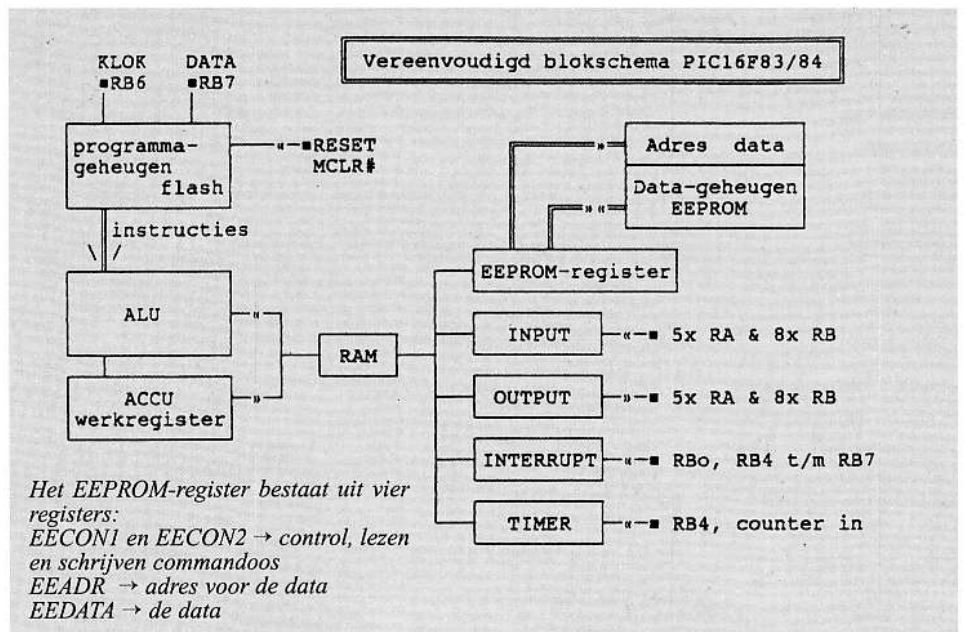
Vereenvoudigd blokschema PIC16F83/84

KLOK
■RB6

DATA
■RB7

programma-
geheugen
flash

«—■RESET
MCLR#

instructies

ALU

ACCU
werkregister

RAM

Adres data

Data-geheugen
EEPROM

EEPROM-register

INPUT «—■ 5x RA & 8x RB

OUTPUT »—■ 5x RA & 8x RB

INTERRUPT «—■ RBo, RB4 t/m RB7

TIMER «—■ RB4, counter in

Het EEPROM-register bestaat uit vier registers:
EECON1 en EECON2 → control, lezen en schrijven commandoos
EEADR → adres voor de data
EEDATA → de data